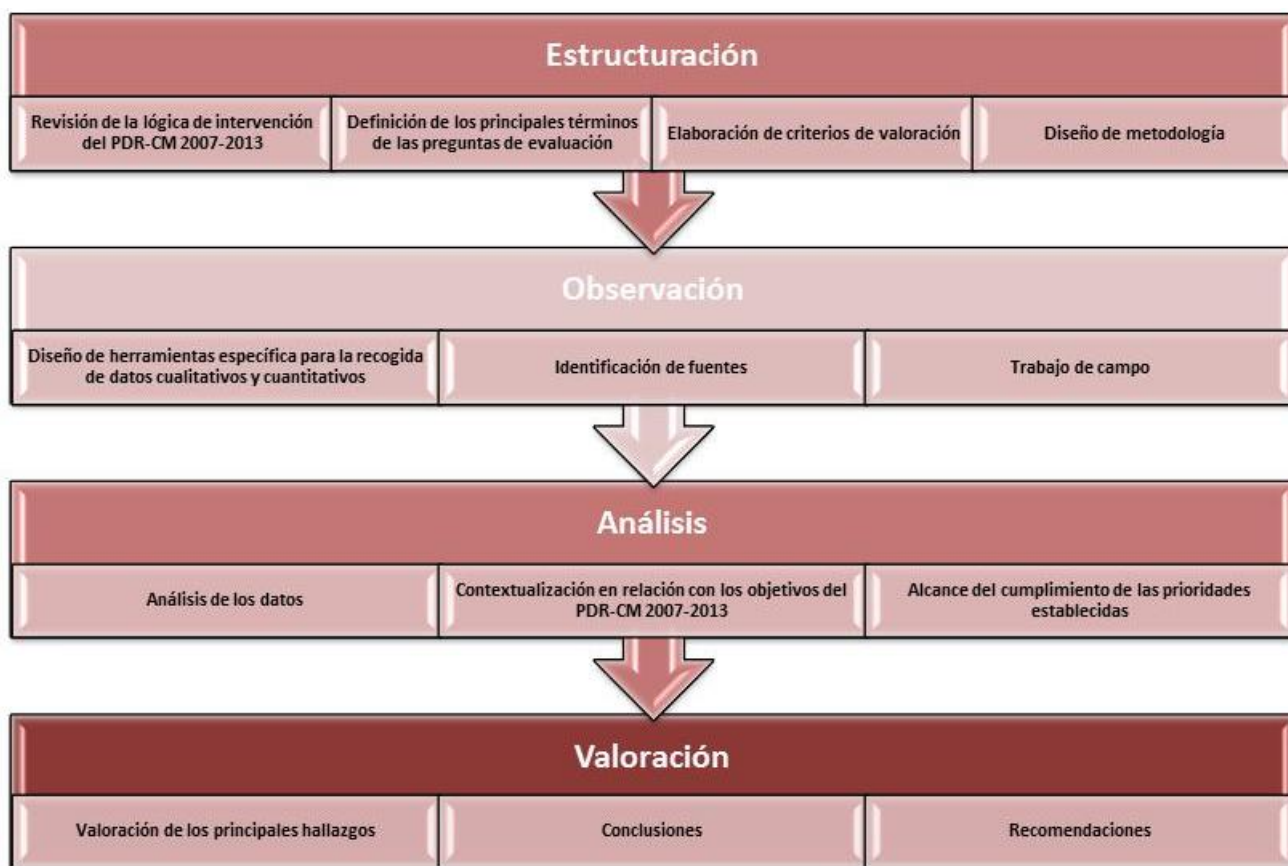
Estructuración

Revisión de la lógica de intervención del PDR-CM 2007-2013

Definición de los principales términos de las preguntas de evaluación

Elaboración de criterios de valoración

Diseño de metodología

Observación

Diseño de herramientas específica para la recogida de datos cualitativos y cuantitativos

Identificación de fuentes

Trabajo de campo

Análisis

Análisis de los datos

Contextualización en relación con los objetivos del PDR-CM 2007-2013

Alcance del cumplimiento de las prioridades establecidas

Valoración

Valoración de los principales hallazgos

Conclusiones

Recomendaciones